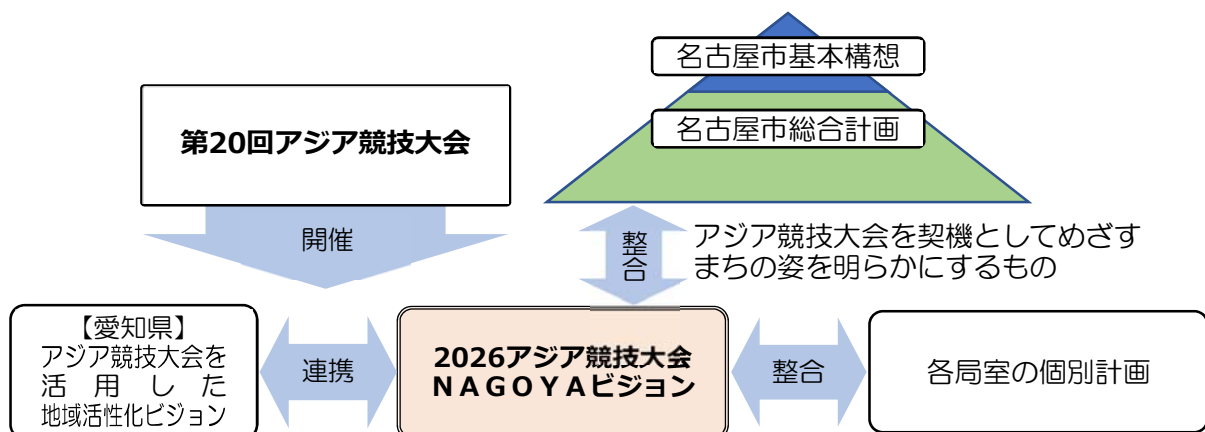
名古屋市基本構想

名古屋市総合計画

第20回アジア競技大会

開催

整合

アジア競技大会を契機としてめざすまちの姿を明らかにするもの

【愛知県】
アジア競技大会を活用した地域活性化ビジョン

連携

2026アジア競技大会
NAGOYAビジョン

整合

各局室の個別計画